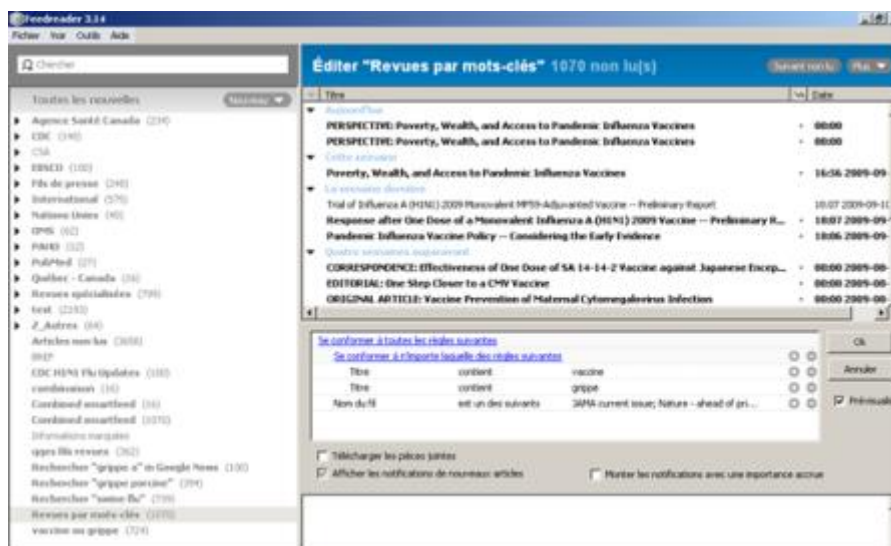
Feedreader 3.14
Fichier Voir Outils Aide

Chercher

Toutes les nouvelles

Agence Santé Canada (239)
CDC (140)
CSA
EBSCO (100)
Fils de presse (240)
International (570)
Nations Unies (40)
OMS (62)
PAHO (12)
PubMed (27)
Québec - Canada (16)
Revues spécialisées (799)
test (2193)
Z_Autres (84)
Articles non lus (3658)
BREF
CDC H1N1 Flu Updates (100)
combinaison (16)
Combined smartfeed (16)
Combined smartfeed (1070)
Informations marquées
ggrs fils revues (362)
Rechercher "grippe a" in Google News (130)
Rechercher "grippe porcine" (294)
Rechercher "swine flu" (739)
Revues par mots-clés (1070)
vaccine ou grippe (724)

Éditer "Revues par mots-clés" 1070 non lu(s)

Suivant non lu Plus

Titre | Date
Aujourd'hui
PERSPECTIVE: Poverty, Wealth, and Access to Pandemic Influenza Vaccines | 00:00
PERSPECTIVE: Poverty, Wealth, and Access to Pandemic Influenza Vaccines | 00:00
Cette semaine
Poverty, Wealth, and Access to Pandemic Influenza Vaccines | 16:56 2009-09-
La semaine dernière
Trial of Influenza A (H1N1) 2009 Monovalent MF59-Adjuvanted Vaccine -- Preliminary Report | 10:07 2009-09-1
Response after One Dose of a Monovalent Influenza A (H1N1) 2009 Vaccine -- Preliminary R... | 18:07 2009-09-
Pandemic Influenza Vaccine Policy -- Considering the Early Evidence | 18:06 2009-09-
Quatre semaines auparavant
CORRESPONDENCE: Effectiveness of One Dose of SA 14-14-2 Vaccine against Japanese Encep... | 00:00 2009-08-
EDITORIAL: One Step Closer to a CMV Vaccine | 00:00 2009-08-
ORIGINAL ARTICLE: Vaccine Prevention of Maternal Cytomegalovirus Infection | 00:00 2009-08-

Se conformer à toutes les règles suivantes
Se conformer à n'importe laquelle des règles suivantes
Titre | contient | vaccine
Titre | contient | grippe
Nom du fil | est un des suivants | JAMA current issue; Nature - ahead of pri...

Ok
Annuler
Prévisualis

Télécharger les pièces jointes
Afficher les notifications de nouveaux articles
Montrer les notifications avec une importance accrue